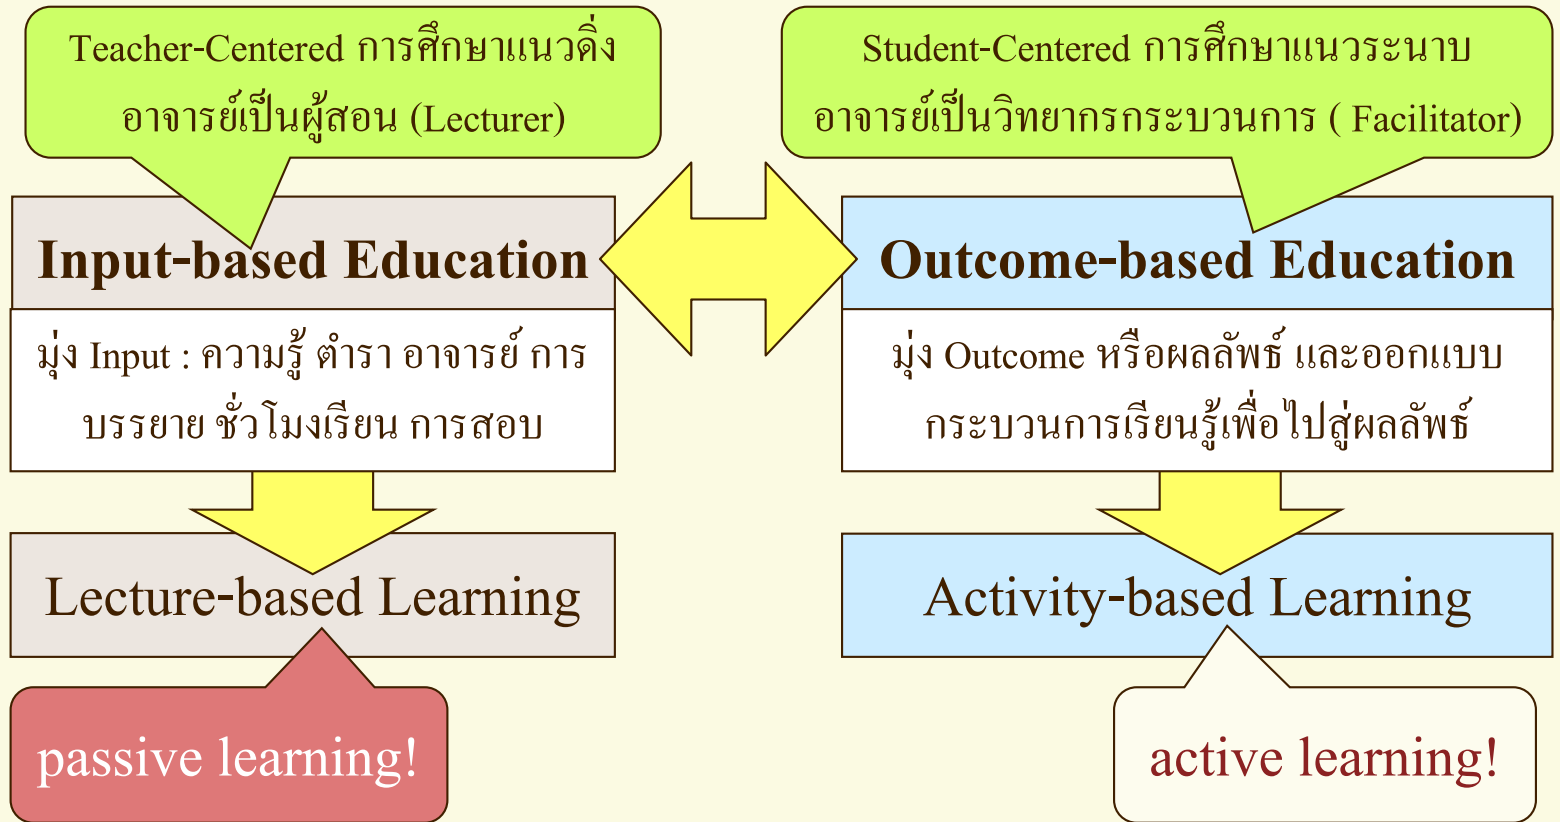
Teacher-Centered การศึกษาแนวดิ่ง อาจารย์เป็นผู้สอน (Lecturer)

Student-Centered การศึกษาแนวระนาบ อาจารย์เป็นวิทยากรกระบวนการ ( Facilitator)

Input-based Education

มุ่ง Input : ความรู้ ตำรา อาจารย์ การบรรยาย ชั่วโมงเรียน การสอบ

Outcome-based Education

มุ่ง Outcome หรือผลลัพธ์ และออกแบบกระบวนการเรียนรู้เพื่อไปสู่ผลลัพธ์

Lecture-based Learning

Activity-based Learning

passive learning!

active learning!